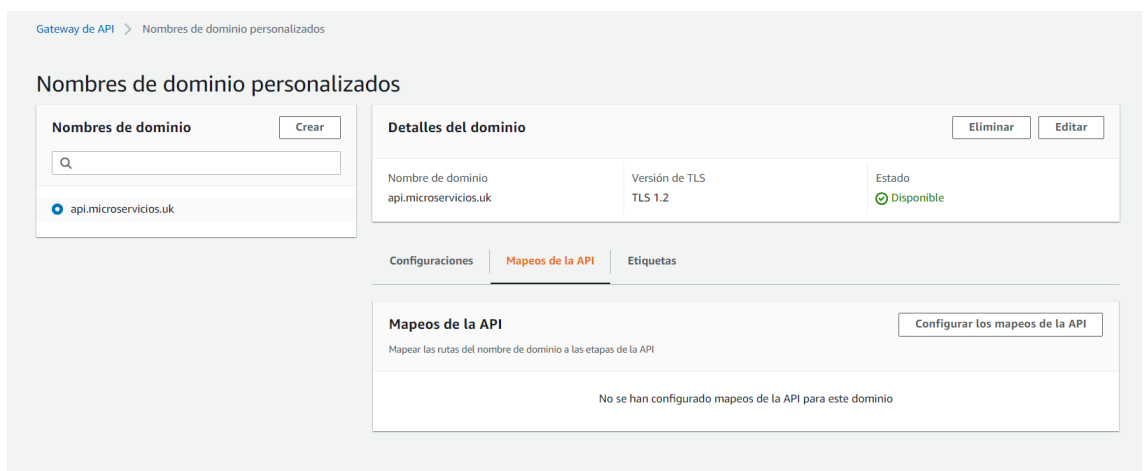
Gateway de API > Nombres de dominio personalizados

Nombres de dominio personalizados

Nombres de dominio

Crear

api.microservicios.uk

Detalles del dominio

Eliminar

Editar

| Nombre de dominio | Versión de TLS | Estado |
|---|---|---|
| api.microservicios.uk | TLS 1.2 | Disponible |

Configuraciones

Mapeos de la API

Etiquetas

Mapeos de la API

Configurar los mapeos de la API

Mapear las rutas del nombre de dominio a las etapas de la API

No se han configurado mapeos de la API para este dominio